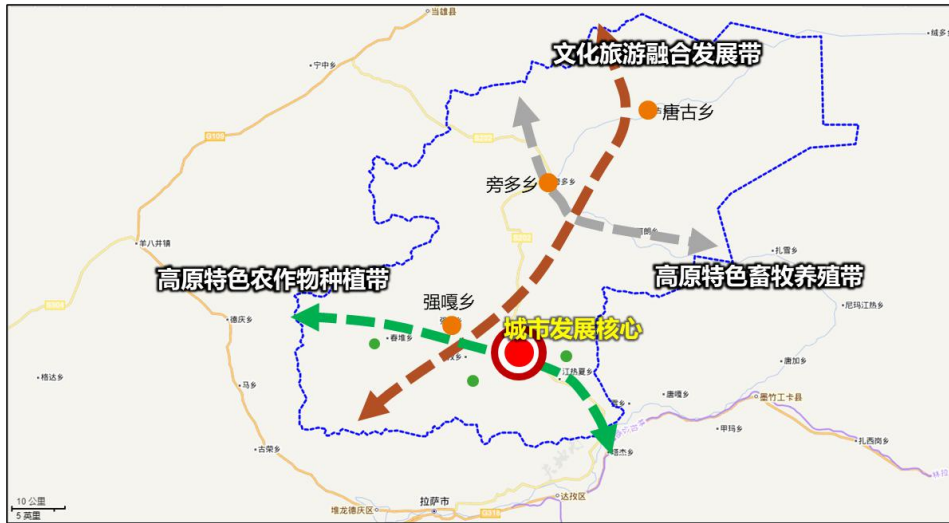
当雄县
宁中乡
G109
羊八井镇
格达乡
德庆乡
马乡
古荣乡
堆龙德庆区
拉萨市
达孜区
文化旅游融合发展带
唐古乡
旁多乡
高原特色农作物种植带
高原特色畜牧养殖带
强嘎乡
城市发展核心
春堆乡
江热夏乡
扎雪乡
尼玛江热乡
唐加乡
墨竹工卡县
甲玛乡
扎西岗乡
10 公里
5 英里